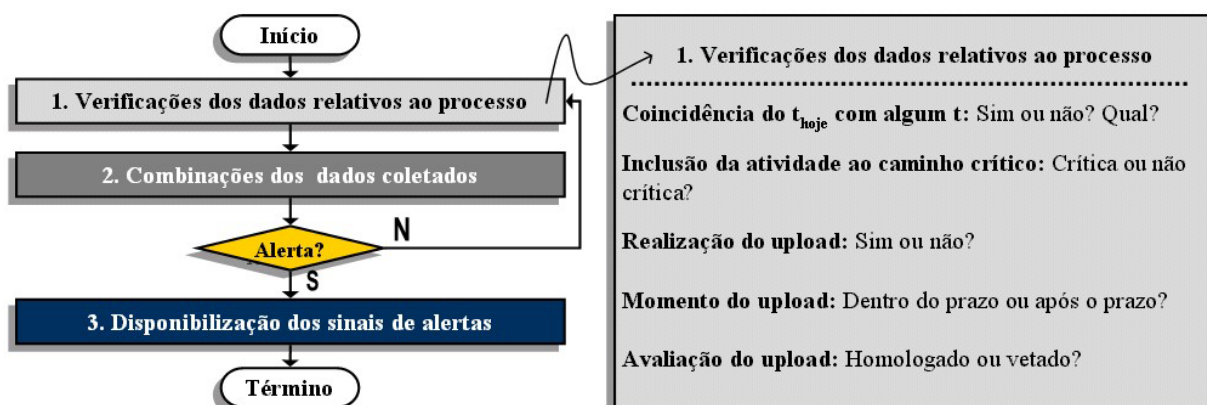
Início

1. Verificações dos dados relativos ao processo

2. Combinações dos dados coletados

Alerta?

N

S

3. Disponibilização dos sinais de alertas

Término

1. Verificações dos dados relativos ao processo

Coincidência do $t_{hoje}$ com algum t: Sim ou não? Qual?

Inclusão da atividade ao caminho crítico: Crítica ou não crítica?

Realização do upload: Sim ou não?

Momento do upload: Dentro do prazo ou após o prazo?

Avaliação do upload: Homologado ou vetado?